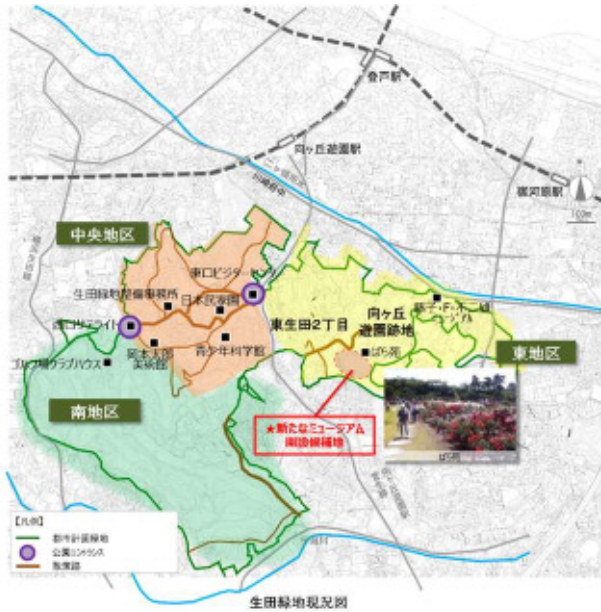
登戸駅

向ヶ丘遊園駅

宿河原駅

100m

中央地区

東口ビジターセンター

生田緑地整備事務所

日本民家園

西口パークライド

岡本太郎美術館

青少年科学館

ゴルフ場クラブハウス

東生田2丁目

向ヶ丘遊園跡地

ばら苑

藤子・F・不二雄ミュージアム

東地区

南地区

★新たなミュージアム候補地

ばら苑

【凡例】

都市計画緑地

公園エントランス

散策路

生田緑地現況図